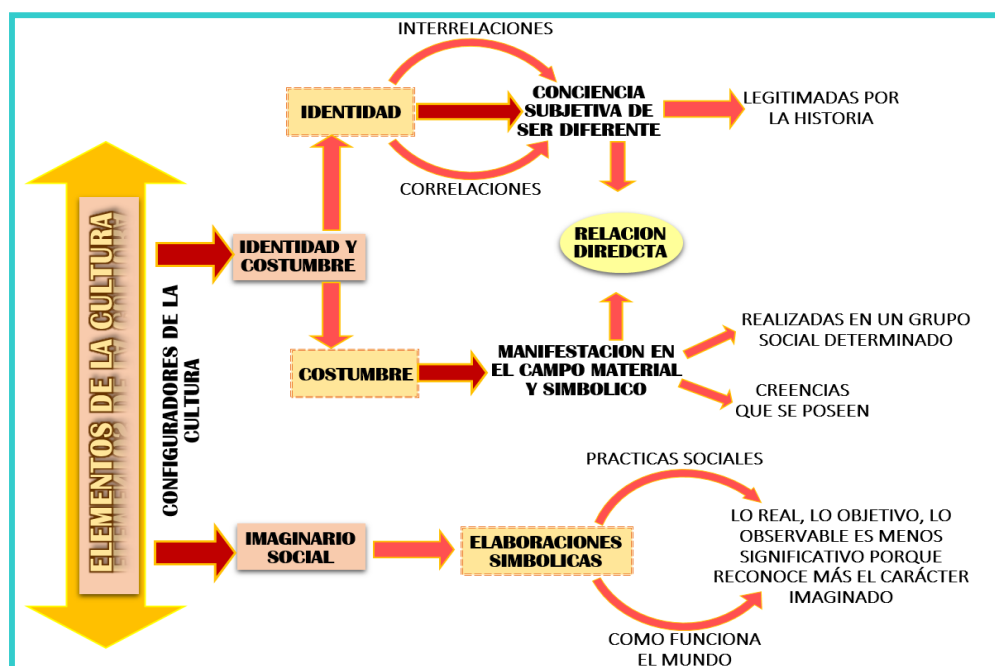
ELEMENTOS DE LA CULTURA

CONFIGURADORES DE LA CULTURA

INTERRELACIONES

IDENTIDAD

CONCIENCIA SUBJETIVA DE SER DIFERENTE

LEGITIMADAS POR LA HISTORIA

CORRELACIONES

IDENTIDAD Y COSTUMBRE

RELACION DIREDCTA

COSTUMBRE

MANIFESTACION EN EL CAMPO MATERIAL Y SIMBOLICO

REALIZADAS EN UN GRUPO SOCIAL DETERMINADO

CREENCIAS QUE SE POSEEN

PRACTICAS SOCIALES

IMAGINARIO SOCIAL

ELABORACIONES SIMBOLICAS

LO REAL, LO OBJETIVO, LO OBSERVABLE ES MENOS SIGNIFICATIVO PORQUE RECONOCE MÁS EL CARÁCTER IMAGINADO

COMO FUNCIONA EL MUNDO